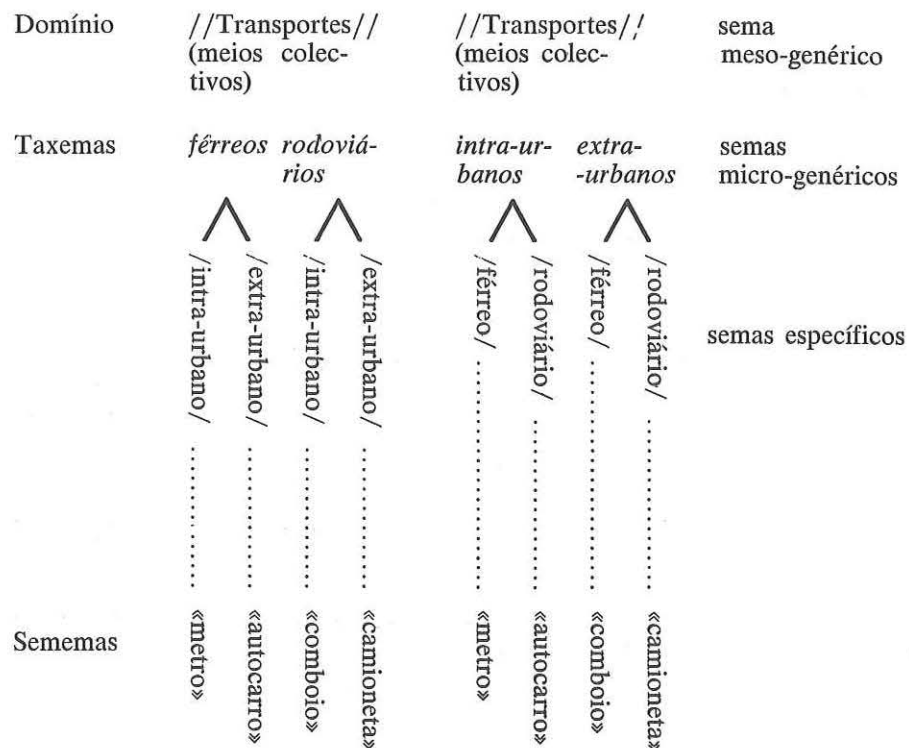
Domínio //Transportes// (meios colectivos) //Transportes//' (meios colectivos) sema meso-genérico

Taxemas *férreos* *rodoviários* *intra-urbanos* *extra-urbanos* semas micro-genéricos

/intra-urbano/ ............ «metro»
/extra-urbano/ ............ «autocarro»
/intra-urbano/ ............ «comboio»
/extra-urbano/ ............ «camioneta»
/férreo/ ............ «metro»
/rodoviário/ ............ «autocarro»
/férreo/ ............ «comboio»
/rodoviário/ ............ «camioneta»

semas específicos

Sememas